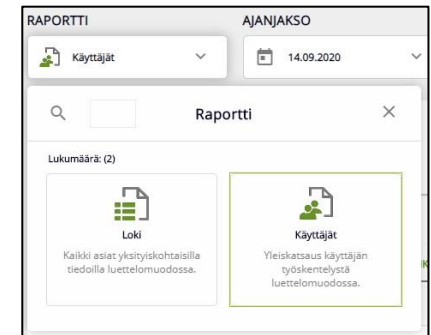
RAPORTTI
Käyttäjät

AJANJAKSO
14.09.2020

Raportti

Lukumäärä: (2)

Loki
Kaikki asiat yksityiskohtaisilla tiedoilla luettelomuodossa.

Käyttäjät
Yleiskatsaus käyttäjän työskentelystä luettelomuodossa.